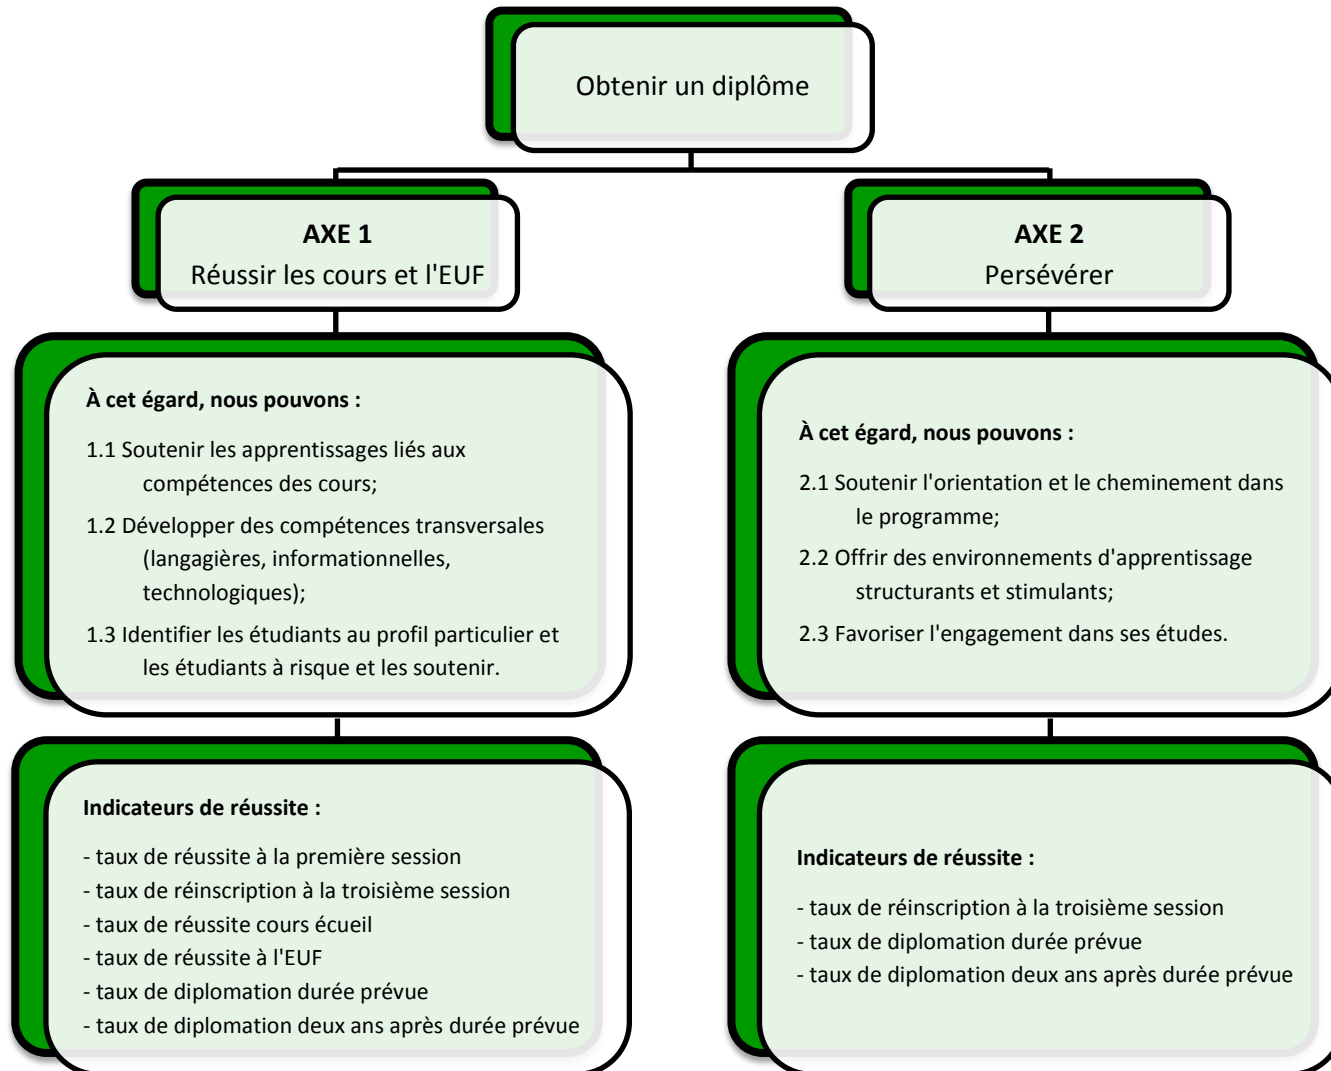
Obtenir un diplôme

**AXE 1**
Réussir les cours et l'EUF

**AXE 2**
Persévérer

**À cet égard, nous pouvons :**

1.1 Soutenir les apprentissages liés aux compétences des cours;

1.2 Développer des compétences transversales (langagières, informationnelles, technologiques);

1.3 Identifier les étudiants au profil particulier et les étudiants à risque et les soutenir.

**À cet égard, nous pouvons :**

2.1 Soutenir l'orientation et le cheminement dans le programme;

2.2 Offrir des environnements d'apprentissage structurants et stimulants;

2.3 Favoriser l'engagement dans ses études.

**Indicateurs de réussite :**

- taux de réussite à la première session
- taux de réinscription à la troisième session
- taux de réussite cours écueil
- taux de réussite à l'EUF
- taux de diplomation durée prévue
- taux de diplomation deux ans après durée prévue

**Indicateurs de réussite :**

- taux de réinscription à la troisième session
- taux de diplomation durée prévue
- taux de diplomation deux ans après durée prévue